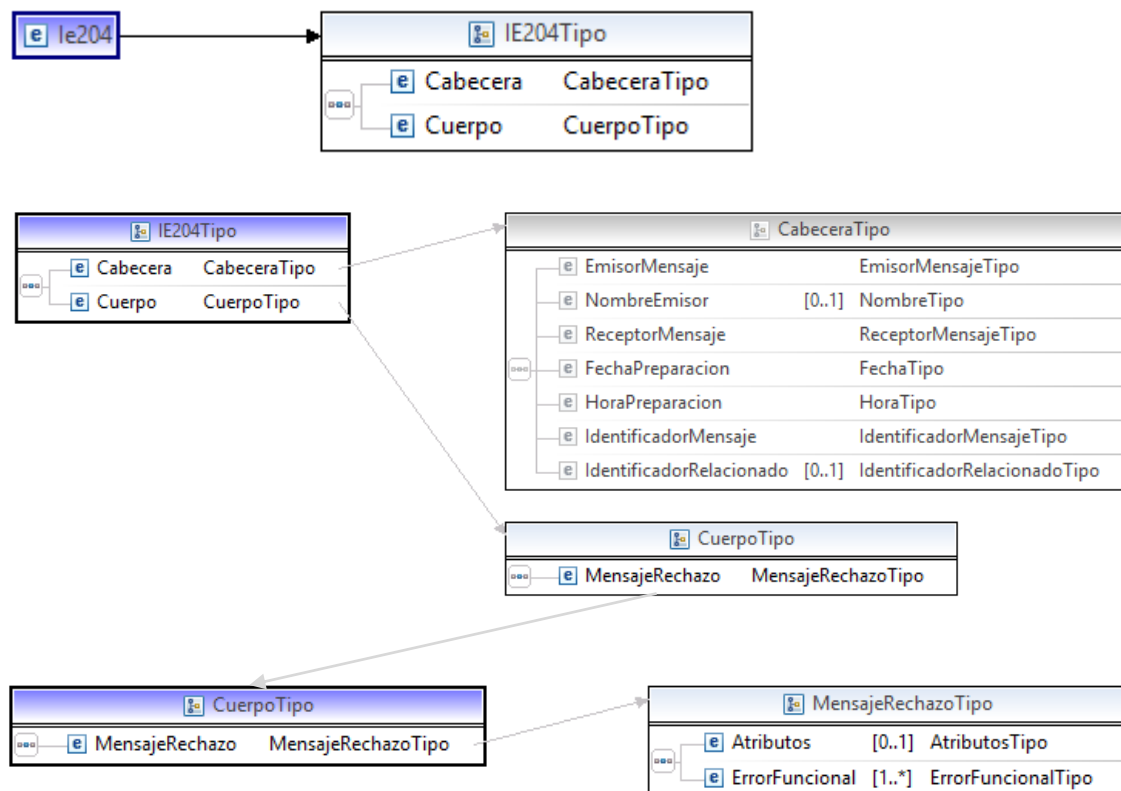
e Ie204

IE204Tipo
e Cabecera CabeceraTipo
e Cuerpo CuerpoTipo

IE204Tipo
e Cabecera CabeceraTipo
e Cuerpo CuerpoTipo

CabeceraTipo
e EmisorMensaje EmisorMensajeTipo
e NombreEmisor [0..1] NombreTipo
e ReceptorMensaje ReceptorMensajeTipo
e FechaPreparacion FechaTipo
e HoraPreparacion HoraTipo
e IdentificadorMensaje IdentificadorMensajeTipo
e IdentificadorRelacionado [0..1] IdentificadorRelacionadoTipo

CuerpoTipo
e MensajeRechazo MensajeRechazoTipo

CuerpoTipo
e MensajeRechazo MensajeRechazoTipo

MensajeRechazoTipo
e Atributos [0..1] AtributosTipo
e ErrorFuncional [1..*] ErrorFuncionalTipo